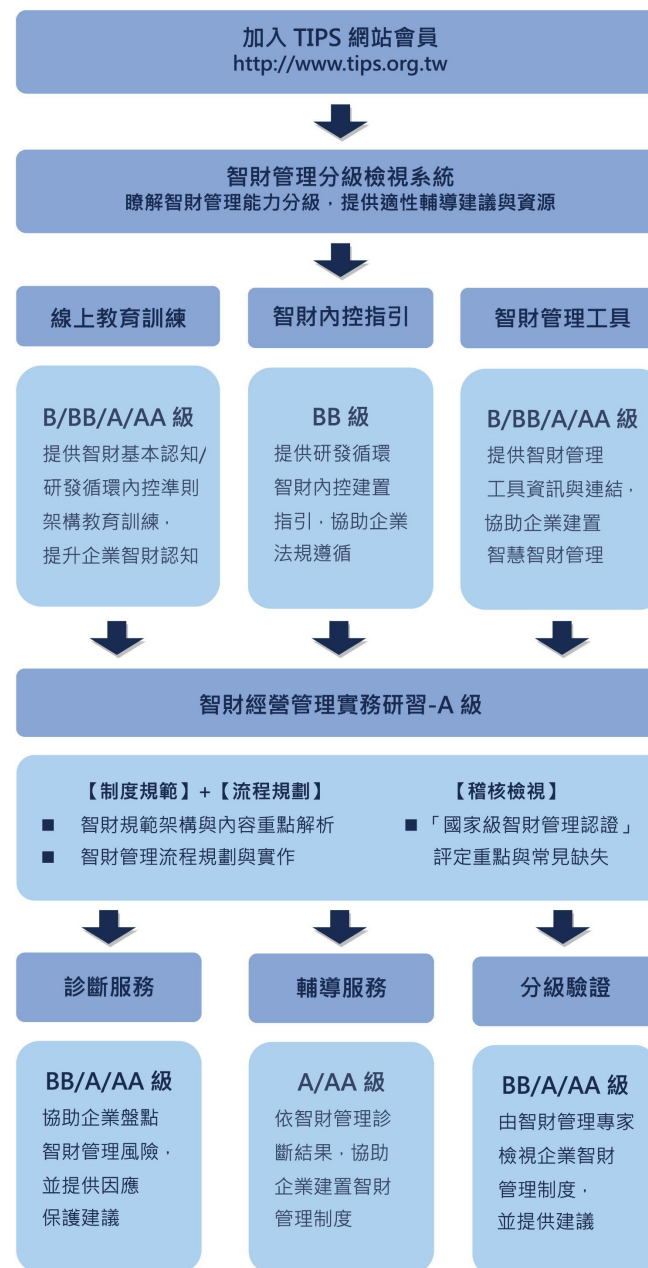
加入 TIPS 網站會員
http://www.tips.org.tw

智財管理分級檢視系統
瞭解智財管理能力分級，提供適性輔導建議與資源

線上教育訓練

智財內控指引

智財管理工具

B/BB/A/AA 級
提供智財基本認知/研發循環內控準則架構教育訓練，提升企業智財認知

BB 級
提供研發循環智財內控建置指引，協助企業法規遵循

B/BB/A/AA 級
提供智財管理工具資訊與連結，協助企業建置智慧智財管理

智財經營管理實務研習-A 級

【制度規範】+【流程規劃】
■ 智財規範架構與內容重點解析
■ 智財管理流程規劃與實作

【稽核檢視】
■「國家級智財管理認證」評定重點與常見缺失

診斷服務

輔導服務

分級驗證

BB/A/AA 級
協助企業盤點智財管理風險，並提供因應保護建議

A/AA 級
依智財管理診斷結果，協助企業建置智財管理制度

BB/A/AA 級
由智財管理專家檢視企業智財管理制度，並提供建議